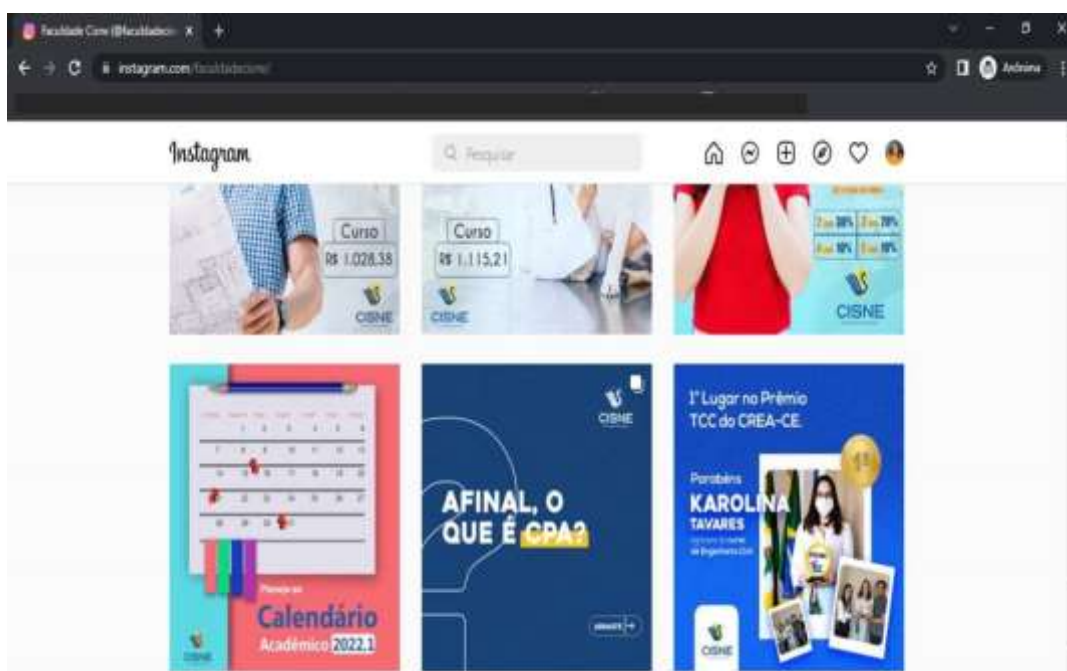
Faculdade Cisne (@faculdadecis X +

instagram.com/faculdadecisne/

Adriana

Instagram

Pesquisar

Curso
R$ 1.028,38
CISNE

Curso
R$ 1.115,21
CISNE

CISNE

CISNE

Planeje-se
Calendário
Acadêmico 2022.1

CISNE

AFINAL, O QUE É CPA?

1° Lugar no Prêmio TCC do CREA-CE.

Parabéns
KAROLINA
TAVARES

CISNE